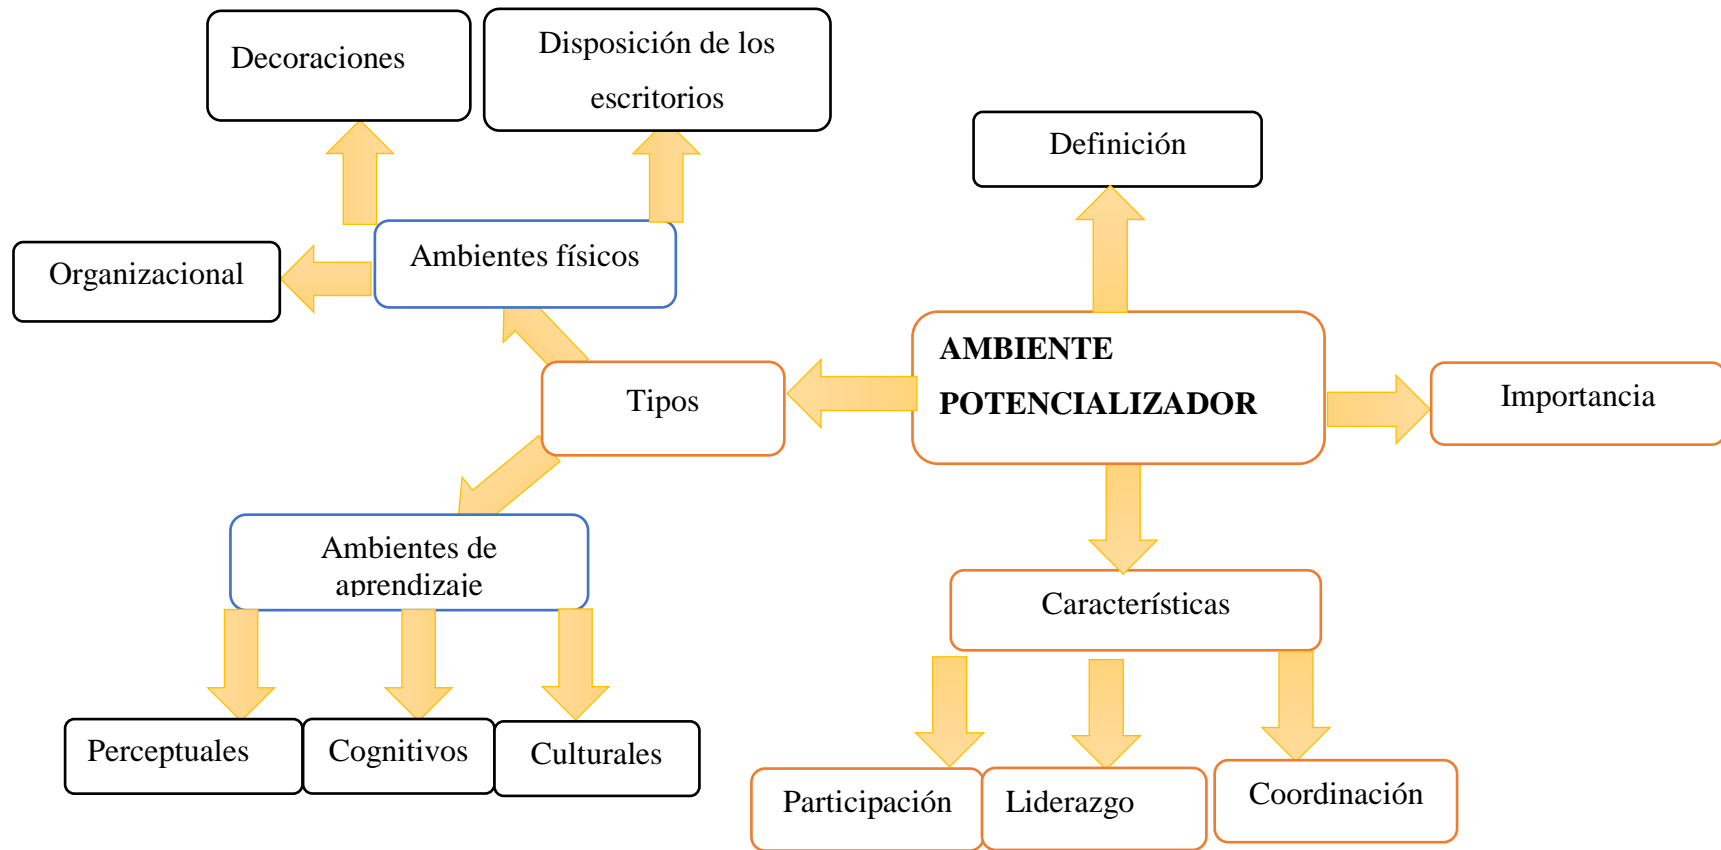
Decoraciones

Disposición de los escritorios

Definición

Organizacional

Ambientes físicos

Tipos

AMBIENTE POTENCIALIZADOR

Importancia

Ambientes de aprendizaje

Características

Perceptuales

Cognitivos

Culturales

Participación

Liderazgo

Coordinación